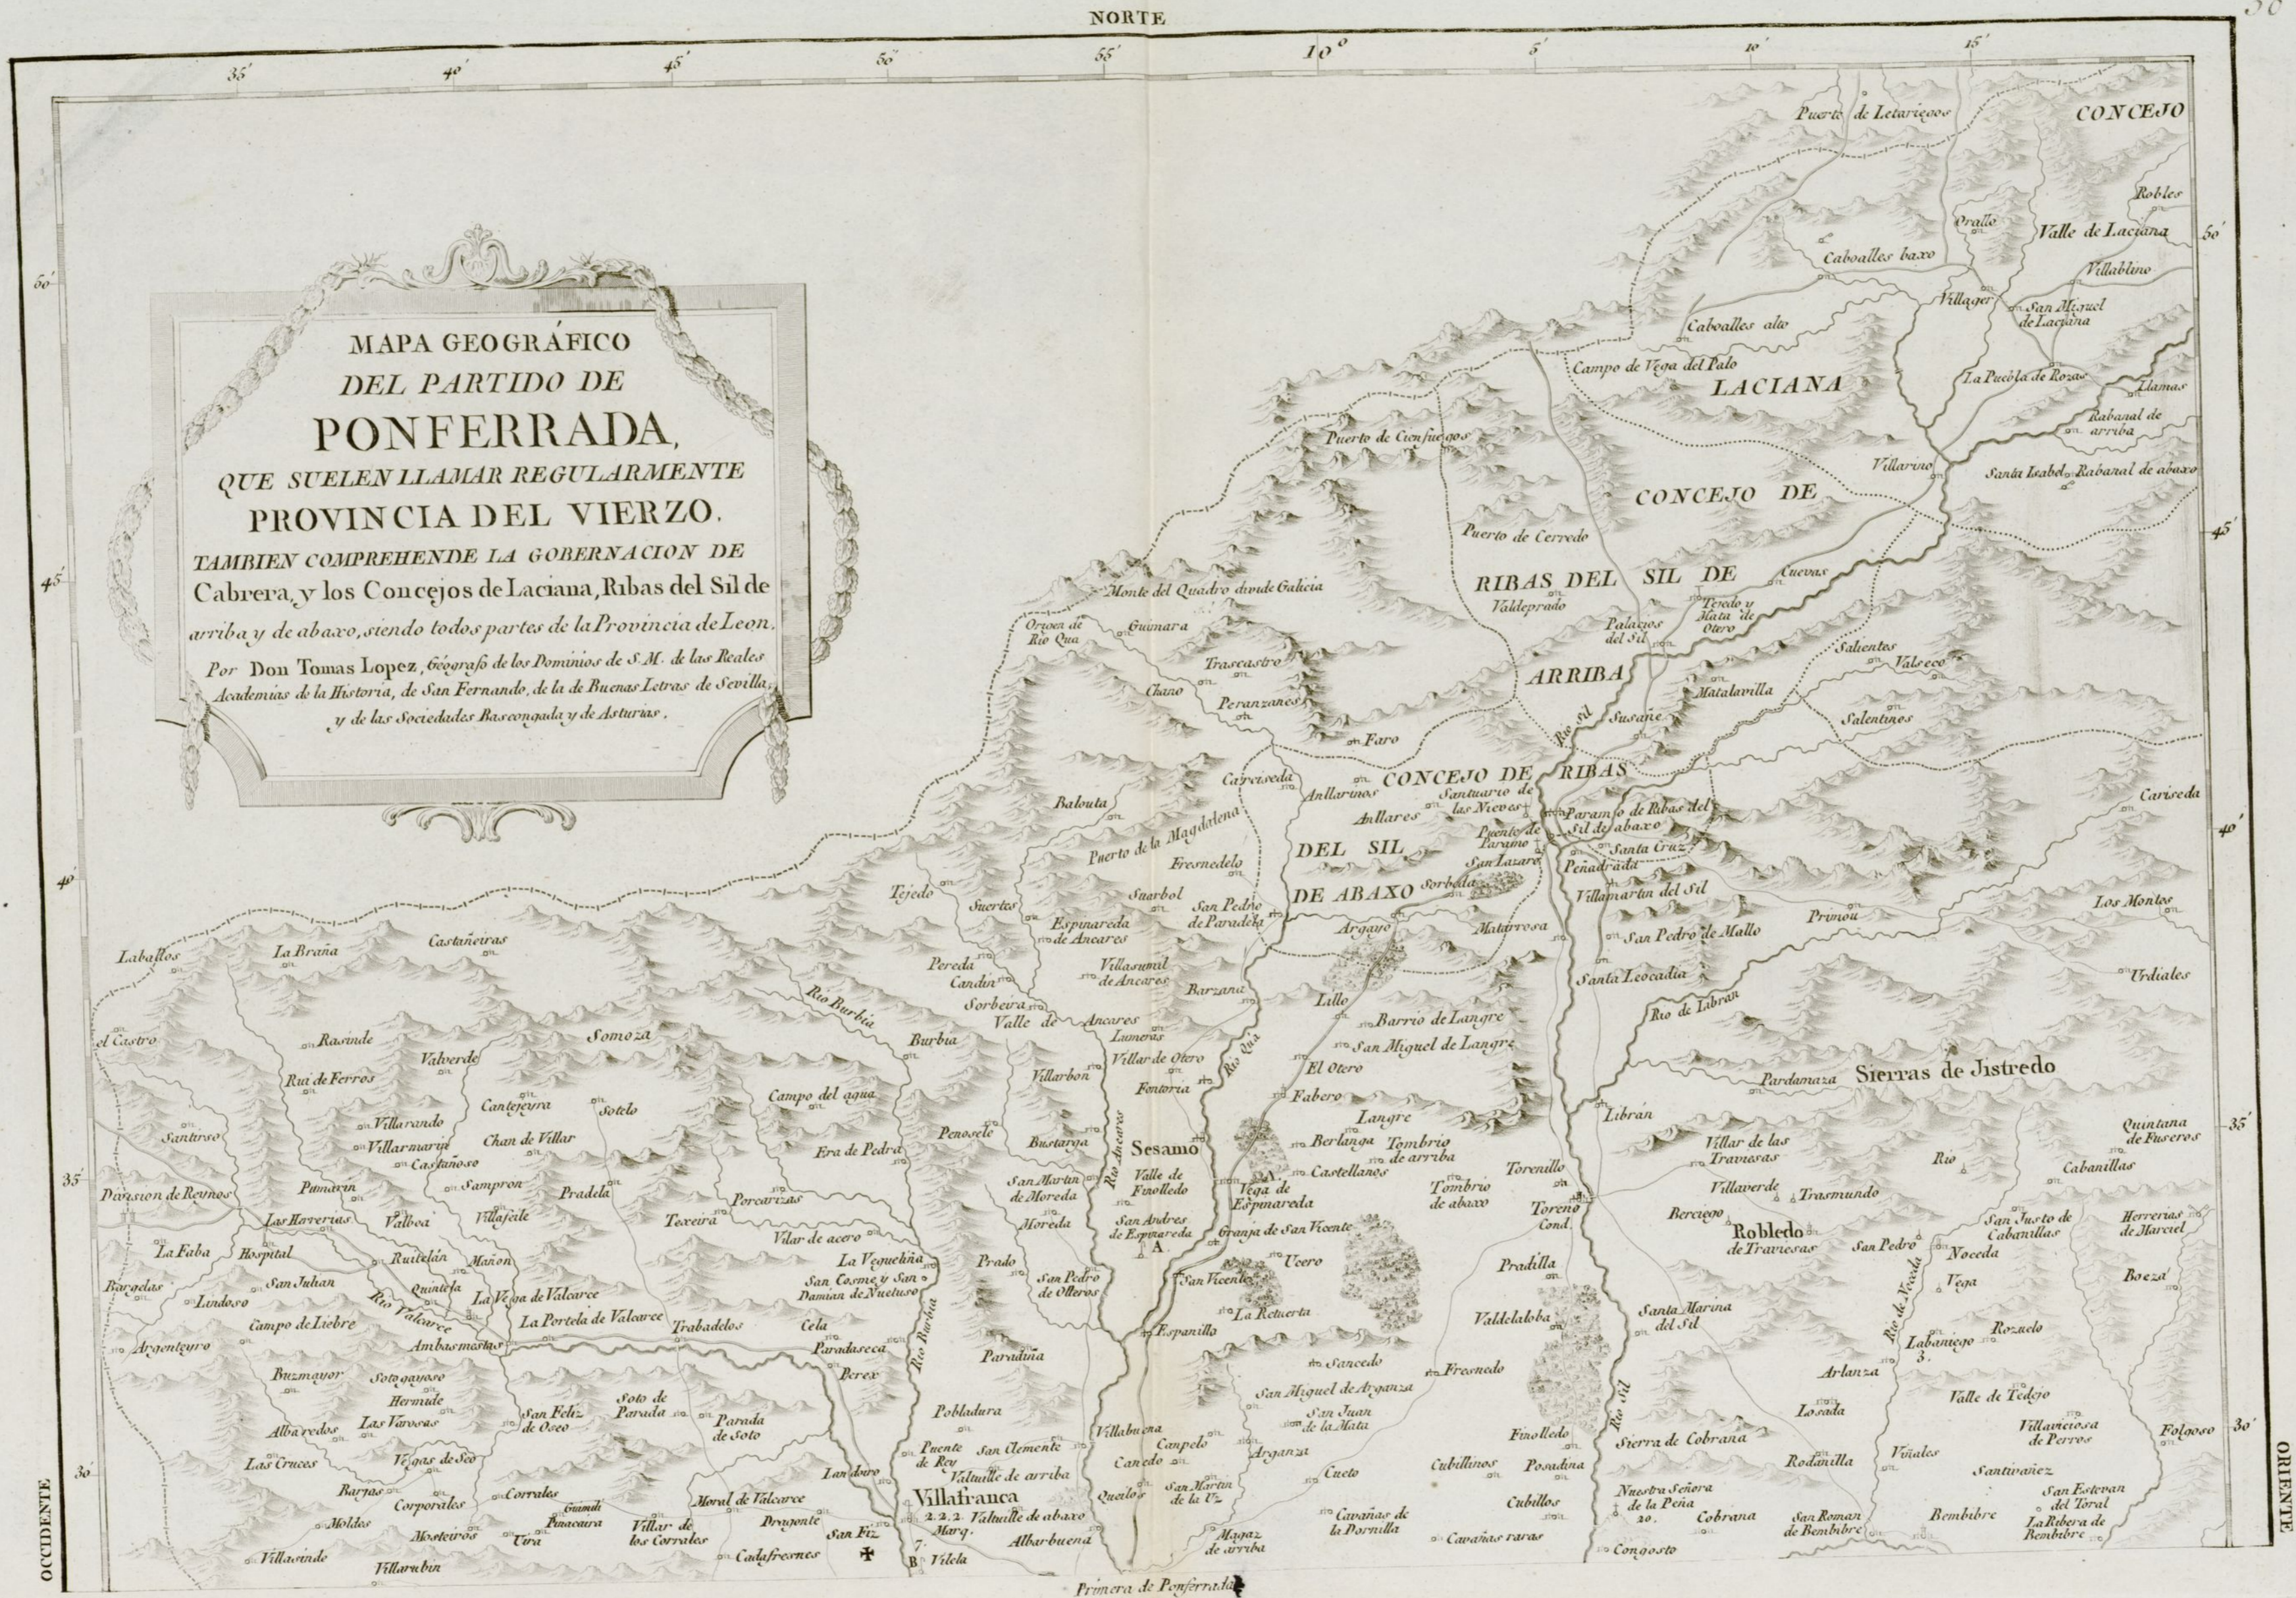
NORTE

MAPA GEOGRÁFICO
DEL PARTIDO DE
PONFERRADA,
QUE SUELEN LLAMAR REGULARMENTE
PROVINCIA DEL VIERZO.
TAMBIEN COMPREHENDE LA GOBERNACION DE Cabrera, y los Concejos de Laciana, Ribas del Sil de arriba y de abaxo, siendo todos partes de la Provincia de Leon.
Por Don Tomas Lopez, Geógrafo de los Dominios de S.M. de las Reales Academias de la Historia, de San Fernando, de la de Buenas Letras de Sevilla, y de las Sociedades Bascongada y de Asturias.

35' 40' 45' 50' 55' 10° 5' 10' 15'

CONCEJO
Puerto de Letariegos
Robles
Orallo
Valle de Laciana
Caboalles baxo
Villablino
Villager
San Miguel de Laciana
Caboalles alto
Campo de Vega del Palo
LACIANA
La Pucola de Rosas
Llamas
Rabanal de arriba
Puerto de Cienfuegos
Villarino
Santa Isabel
Rabanal de abaxo
CONCEJO DE
Puerto de Cerredo
RIBAS DEL SIL DE
Cuevas
Valdeprado
Monte del Quadro divide Galicia
Palacios del Sil
Tejedo y Mata de Otero
Orisos de Rio Qua
Guimara
Trascastro
Salientes
Valseco
ARRIBA
Chano
Peranzanes
Matalavilla
Susañe
Salentines
Faro
Rio Sil
Cariseda
Anllarinos
CONCEJO DE RIBAS
Santuario de las Nieves
Balouta
Anllares
Paramo de Ribas del Sil de abaxo
Cariseda
Puerto de la Magdalena
Fresnedelo
DEL SIL
Puente de Paramo
San Lazaro
Santa Cruz
Peñarrada
Sorbeda
DE ABAXO
Villamartin del Sil
Los Montos
Tejedo
Suertes
Espinareda de Ancares
Suarbol
San Pedro de Paradela
Argayo
Matarrosa
San Pedro de Mallo
Primou
Villasumil de Ancares
Laballos
La Braña
Castañeiras
Pereda
Candin
Barzana
Santa Leocadia
Urdiales
Rio Burbia
Sorbeira
Lillo
Barrio de Langre
Rio de Libran
el Castro
Rasande
Somoza
Burbia
Valle de Ancares
Lumeras
San Miguel de Langre
Rui de Ferres
Valverde
Villar de Otero
Rio Qua
El Otero
Pardamaza
Sierras de Jistredo
Villarbon
Fontoria
Villarando
Canteseyra
Sotelo
Campo del agua
Fabero
Santirso
Villarmarin
Chan de Villar
Penoselo
Bustarga
Sesamo
Langre
Libran
Quintana de Fuseros
Castaños
Era de Pedra
Berlanga
Tombrio de arriba
Villar de las Traviesas
Rio
Division de Reynos
Pumarin
Sampron
Pradela
San Martin de Moreda
Valle de Finolledo
Castellanos
Torenillo
Villaverde
Trasmundo
Cabanillas
Las Herrerias
Valboa
Villafeile
Texeira
Porcarizas
Moreda
San Andres de Espinareda
Vega de Espinareda
Tombrio de abaxo
Toreno
Cond.
Bercego
Robledo de Traviesas
San Justo de Cabanillas
Herrerias de Marciel
La Faba
Hospital
Ruitelan
Mañon
Vilar de acero
La Vegueliña
Granja de San Vicente
Ucero
San Pedro
Noceda
Vega
Bargelas
San Julian
Quintela
San Cosme y San Damian de Nueluso
Prado
San Pedro de Olleros
San Vicente
Pradilla
Rio de Noceda
Boeza
Laudoso
Rio Valcarce
La Vega de Valcarce
Cela
La Retuerta
Santa Marina del Sil
Labaniego
Rozuelo
Campo de Liebre
La Portela de Valcarce
Trabadelos
Espanillo
Valdelaloba
Argenteyro
Ambasmestas
Paradaseca
Rio Burbia
Paradiña
Sancedo
Fresnedo
Arlanza
Buzmayor
Sotogayoso
Hermide
Berex
San Miguel de Arganza
Valle de Tedejo
Albaredos
Las Barosas
San Feliz de Oseo
Soto de Parada
Parada de Soto
Pobladura
San Juan de la Mata
Rio Sil
Sierra de Cobrana
Losada
Villaviciosa de Perros
Foloso
Las Cruces
Vegas de Seo
Puente de Rey
San Clemente
Valtuille de arriba
Villabuena
Campelo
Arganza
Finolledo
Posadina
Rodanilla
Viñales
Santivañez
Barjas
Corporales
Corrales
Landoiro
Villafranca
Canedo
Cueto
Cubillinos
Nuestra Señora de la Peña
San Esteban del Toral
Moldes
Guimil
Moral de Valcarce
Quilos
San Martin de la U.
Cubillos
Cobrana
San Roman de Bembibre
Bembibre
La Rebera de Bembibre
Mosteiros
Pinacoura
Villar de los Corrales
Dragonte
San Fiz
Valtuille de abaxo
Marq.
Albarbuena
Cavañas de la Pornilla
Cavañas raras
Congosto
Villasinde
Villarubin
Cadafresnes
Vilela
Magaz de arriba
Primera de Ponferrada
OCCIDENTE
ORIENTE
50' 45' 40' 35' 30'
A
B
2 2 2
3
7
20
36